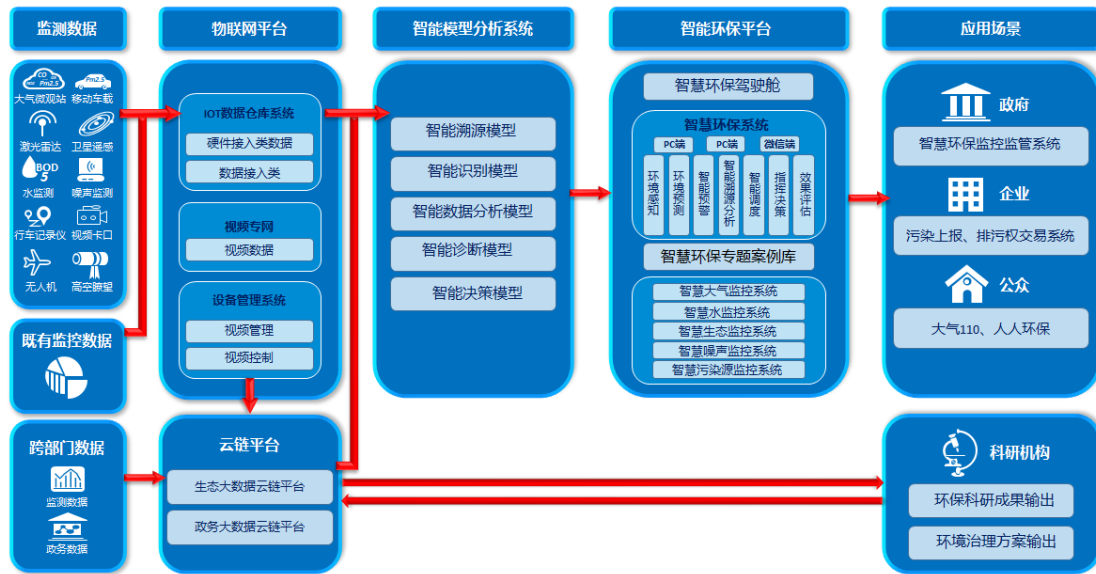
监测数据

CO Pm2.5
大气微观站
Pm2.5
移动车载
激光雷达
卫星遥感
BOD 5
水监测
噪声监测
行车记录仪
视频卡口
无人机
高空瞭望

既有监控数据

跨部门数据
监测数据
政务数据

物联网平台

IOT数据仓库系统
硬件接入类数据
数据接入类

视频专网
视频数据

设备管理系统
视频管理
视频控制

云链平台
生态大数据云链平台
政务大数据云链平台

智能模型分析系统
智能溯源模型
智能识别模型
智能数据分析模型
智能诊断模型
智能决策模型

智能环保平台
智慧环保驾驶舱
智慧环保系统
PC端
PC端
微信端
环境感知
环境预测
智能预警
智能溯源分析
智能调度
指挥决策
效果评估
智慧环保专题案例库
智慧大气监控系统
智慧水监控系统
智慧生态监控系统
智慧噪声监控系统
智慧污染源监控系统

应用场景
政府
智慧环保监控监管系统
企业
污染上报、排污权交易系统
公众
大气110、人人环保

科研机构
环保科研成果输出
环境治理方案输出